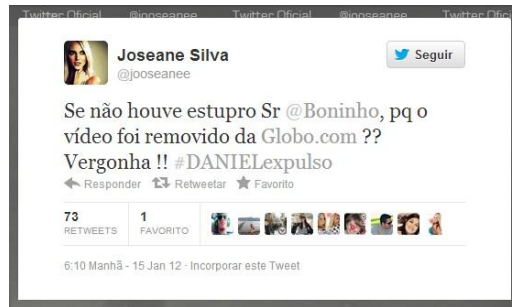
Twitter Oficial @jooseanee Twitter Oficial @jooseanee Twitter Ofic

Joseane Silva
@jooseanee

Seguir

Se não houve estupro Sr @Boninho, pq o vídeo foi removido da Globo.com ?? Vergonha !! #DANIELexpulso

Responder Retweetar Favorito

73 RETWEETS 1 FAVORITO

6:10 Manhã - 15 Jan 12 · Incorporar este Tweet